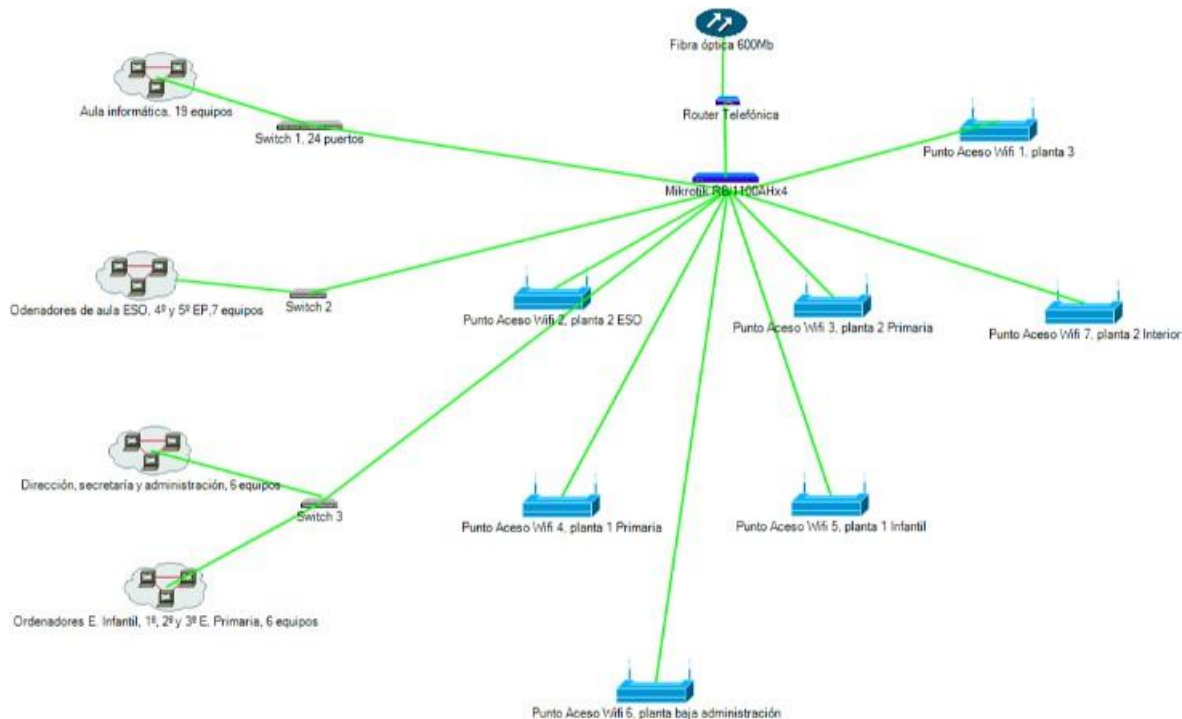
Fibra óptica 600Mb

Router Telefónica

Aula informática, 19 equipos

Switch 1, 24 puertos

Mikrotik RB/1100AHx4

Punto Aceso Wifi 1, planta 3

Odenadores de aula ESO, 4º y 5º EP,7 equipos

Switch 2

Punto Aceso Wifi 2, planta 2 ESO

Punto Aceso Wifi 3, planta 2 Primaria

Punto Aceso Wifi 7, planta 2 Interior

Dirección, secretaría y administración, 6 equipos

Switch 3

Punto Aceso Wifi 4, planta 1 Primaria

Punto Aceso Wifi 5, planta 1 Infantil

Ordenadores E. Infantil, 1º, 2º y 3º E. Primaria, 6 equipos

Punto Aceso Wifi 6, planta baja administración